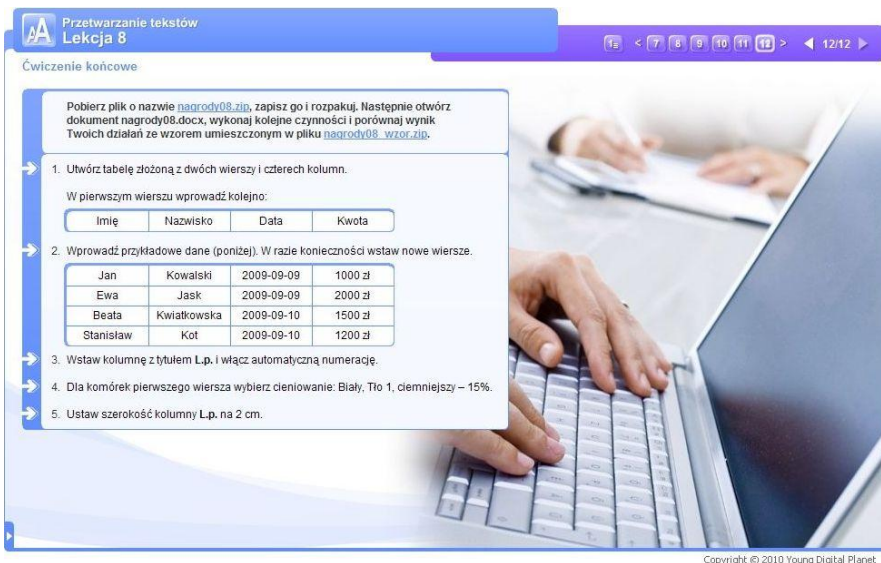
AA Przetwarzanie tekstów
Lekcja 8

1≡ < 7 8 9 10 11 12 > ◀ 12/12 ▶

Ćwiczenie końcowe

Pobierz plik o nazwie nagrody08.zip, zapisz go i rozpakuj. Następnie otwórz dokument nagrody08.docx, wykonaj kolejne czynności i porównaj wynik Twoich działań ze wzorem umieszczonym w pliku nagrody08_wzor.zip.

1. Utwórz tabelę złożoną z dwóch wierszy i czterech kolumn.

W pierwszym wierszu wprowadź kolejno:

| Imię | Nazwisko | Data | Kwota |
|---|---|---|---|

2. Wprowadź przykładowe dane (poniżej). W razie konieczności wstaw nowe wiersze.

| Jan | Kowalski | 2009-09-09 | 1000 zł |
|---|---|---|---|
| Ewa | Jask | 2009-09-09 | 2000 zł |
| Beata | Kwiatkowska | 2009-09-10 | 1500 zł |
| Stanisław | Kot | 2009-09-10 | 1200 zł |

3. Wstaw kolumnę z tytułem L.p. i włącz automatyczną numerację.

4. Dla komórek pierwszego wiersza wybierz cieniowanie: Biały, Tło 1, ciemniejszy – 15%.

5. Ustaw szerokość kolumny L.p. na 2 cm.

Copyright © 2010 Young Digital Planet